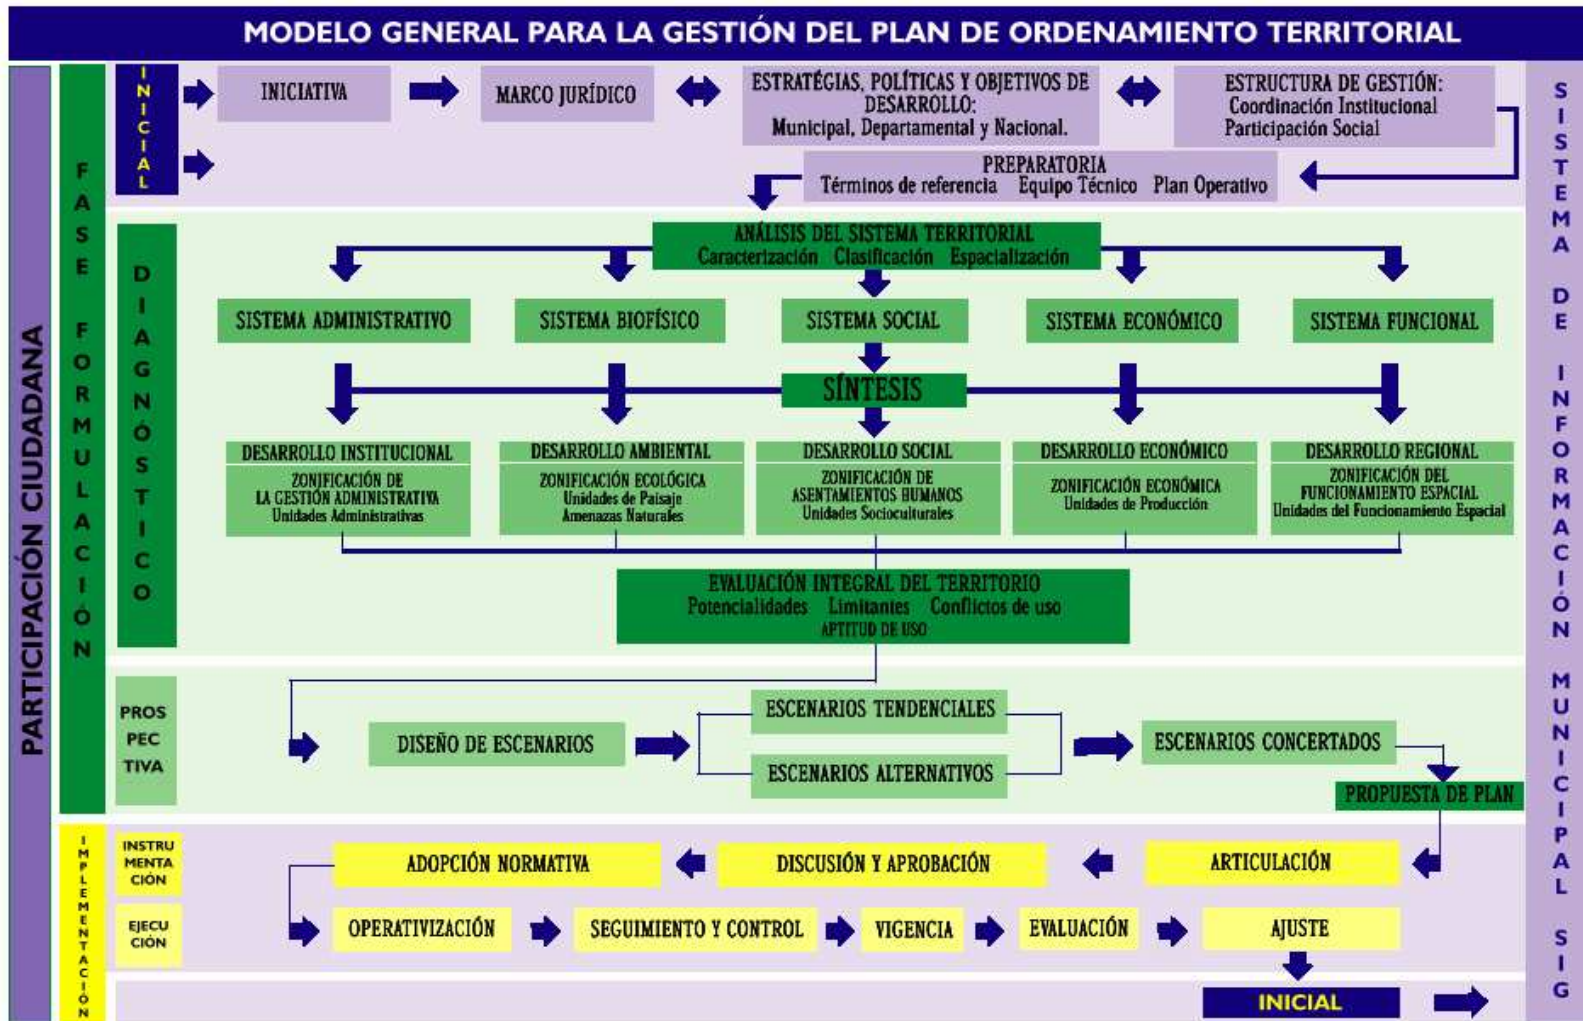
MODELO GENERAL PARA LA GESTIÓN DEL PLAN DE ORDENAMIENTO TERRITORIAL

PARTICIPACIÓN CIUDADANA

FASE FORMULACIÓN

INICIAL

INICIATIVA

MARCO JURÍDICO

ESTRATÉGIAS, POLÍTICAS Y OBJETIVOS DE DESARROLLO: Municipal, Departamental y Nacional.

ESTRUCTURA DE GESTIÓN: Coordinación Institucional Participación Social

PREPARATORIA
Términos de referencia Equipo Técnico Plan Operativo

DIAGNÓSTICO

ANÁLISIS DEL SISTEMA TERRITORIAL
Caracterización Clasificación Espacialización

SISTEMA ADMINISTRATIVO

SISTEMA BIOFÍSICO

SISTEMA SOCIAL

SISTEMA ECONÓMICO

SISTEMA FUNCIONAL

SÍNTESIS

DESARROLLO INSTITUCIONAL
ZONIFICACIÓN DE LA GESTIÓN ADMINISTRATIVA
Unidades Administrativas

DESARROLLO AMBIENTAL
ZONIFICACIÓN ECOLÓGICA
Unidades de Paisaje
Amenazas Naturales

DESARROLLO SOCIAL
ZONIFICACIÓN DE ASENTAMIENTOS HUMANOS
Unidades Socioculturales

DESARROLLO ECONÓMICO
ZONIFICACIÓN ECONÓMICA
Unidades de Producción

DESARROLLO REGIONAL
ZONIFICACIÓN DEL FUNCIONAMIENTO ESPACIAL
Unidades del Funcionamiento Espacial

EVALUACIÓN INTEGRAL DEL TERRITORIO
Potencialidades Limitantes Conflictos de uso
APTITUD DE USO

PROSPECTIVA

DISEÑO DE ESCENARIOS

ESCENARIOS TENDENCIALES

ESCENARIOS ALTERNATIVOS

ESCENARIOS CONCERTADOS

PROPUESTA DE PLAN

IMPLEMENTACIÓN

INSTRUMENTACIÓN

ADOPCIÓN NORMATIVA

DISCUSIÓN Y APROBACIÓN

ARTICULACIÓN

EJECUCIÓN

OPERATIVIZACIÓN

SEGUIMIENTO Y CONTROL

VIGENCIA

EVALUACIÓN

AJUSTE

INICIAL

SISTEMA DE INFORMACIÓN MUNICIPAL SIG